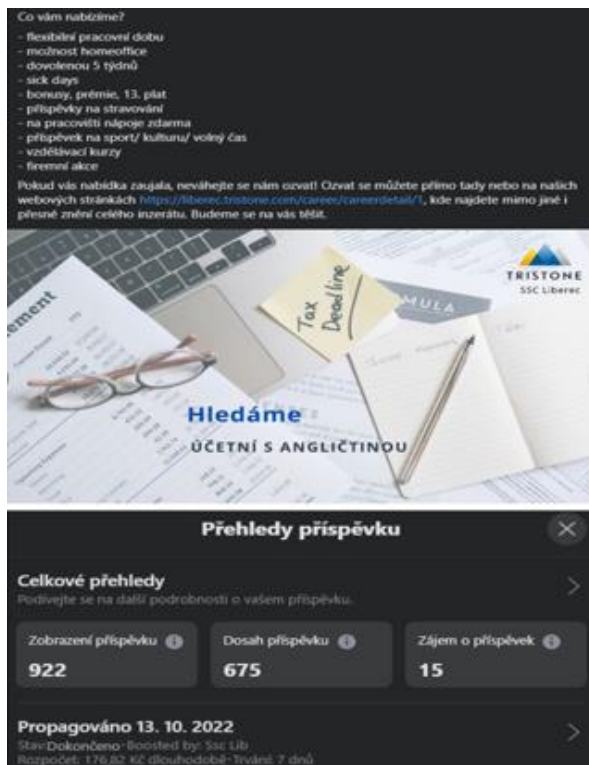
Co vám nabízíme?

- flexibilní pracovní dobu
- možnost homeoffice
- dovolenou 5 týdnů
- sick days
- bonusy, prémie, 13. plat
- příspěvky na stravování
- na pracovišti nápoje zdarma
- příspěvek na sport/ kulturu/ volný čas
- vzdělávací kurzy
- firemní akce

Pokud vás nabídka zaujala, neváhejte se nám ozvat! Ozvat se můžete přímo tady nebo na našich webových stránkách https://liberec.tristone.com/career/careerdetail/1, kde najdete mimo jiné i přesné znění celého inzerátu. Budeme se na vás těšit.

ement

Tax Deadline

MULA

TRISTONE
SSC Liberec

Hledáme
ÚČETNÍ S ANGLIČTINOU

Přehledy příspěvku

Celkové přehledy
Podívejte se na další podrobnosti o vašem příspěvku.

Zobrazení příspěvku
922

Dosah příspěvku
675

Zájem o příspěvek
15

Propagováno 13. 10. 2022
Stav:Dokončeno · Boosted by: Ssc Lib
Rozpočet: 176,82 Kč dlouhodobě · Trvání: 7 dnů